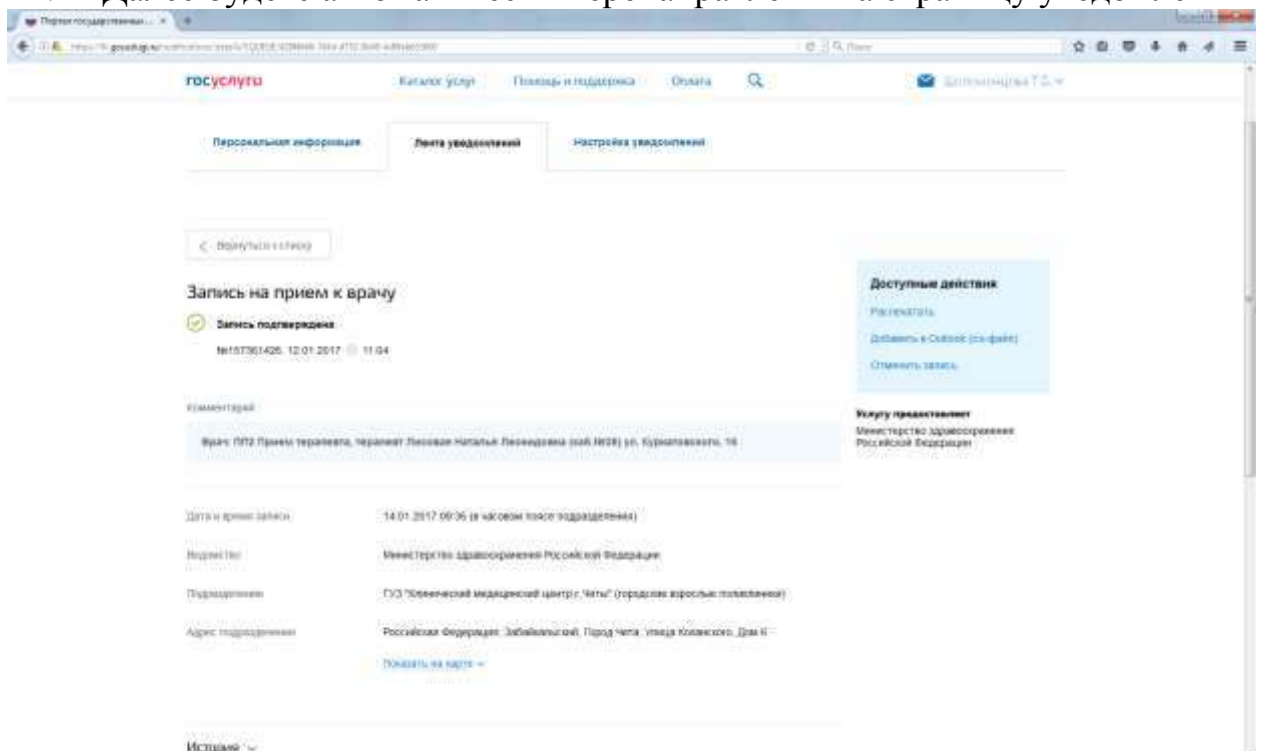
Портал государственных... ×

https://lk.gosuslugi.ru/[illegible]

госуслуги Каталог услуг Помощь и поддержка Оплата

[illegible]

Персональная информация Лента уведомлений Настройка уведомлений

< Вернуться к списку

Запись на прием к врачу

Запись подтверждена

№157361426, 12.01.2017 11:04

Комментарий

Врач: ПП2 Прием терапевта, терапевт Лисовая Наталья Леонидовна (каб.№28) ул. Курнатовского, 16

Дата и время записи 14.01.2017 09:36 (в часовом поясе подразделения)

Ведомство Министерство здравоохранения Российской Федерации

Подразделение ГУЗ "Клинический медицинский центр г. Читы" (городская взрослая поликлиника)

Адрес подразделения Российская Федерация, Забайкальский, Город Чита, Улица Коханского, Дом 6

Показать на карте

Доступные действия

Распечатать

Добавить в Outlook (ics-файл)

Отменить запись

Услугу предоставляет

Министерство здравоохранения Российской Федерации

История